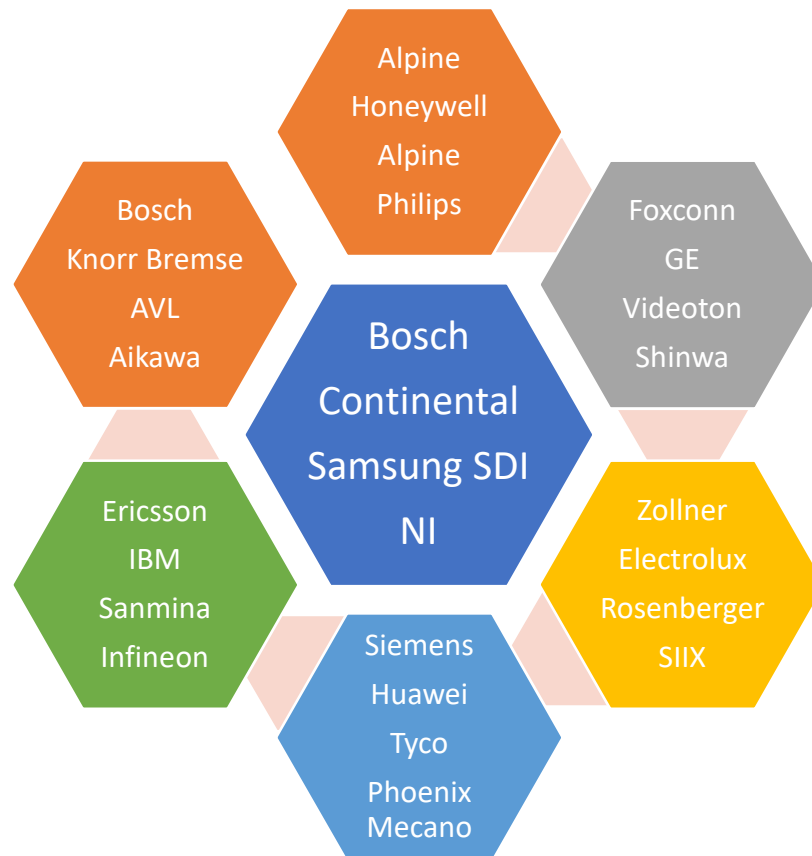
Alpine
Honeywell
Alpine
Philips

Foxconn
GE
Videoton
Shinwa

Zollner
Electrolux
Rosenberger
SIIX

Siemens
Huawei
Tyco
Phoenix
Mecano

Ericsson
IBM
Sanmina
Infineon

Bosch
Knorr Bremse
AVL
Aikawa

Bosch
Continental
Samsung SDI
NI